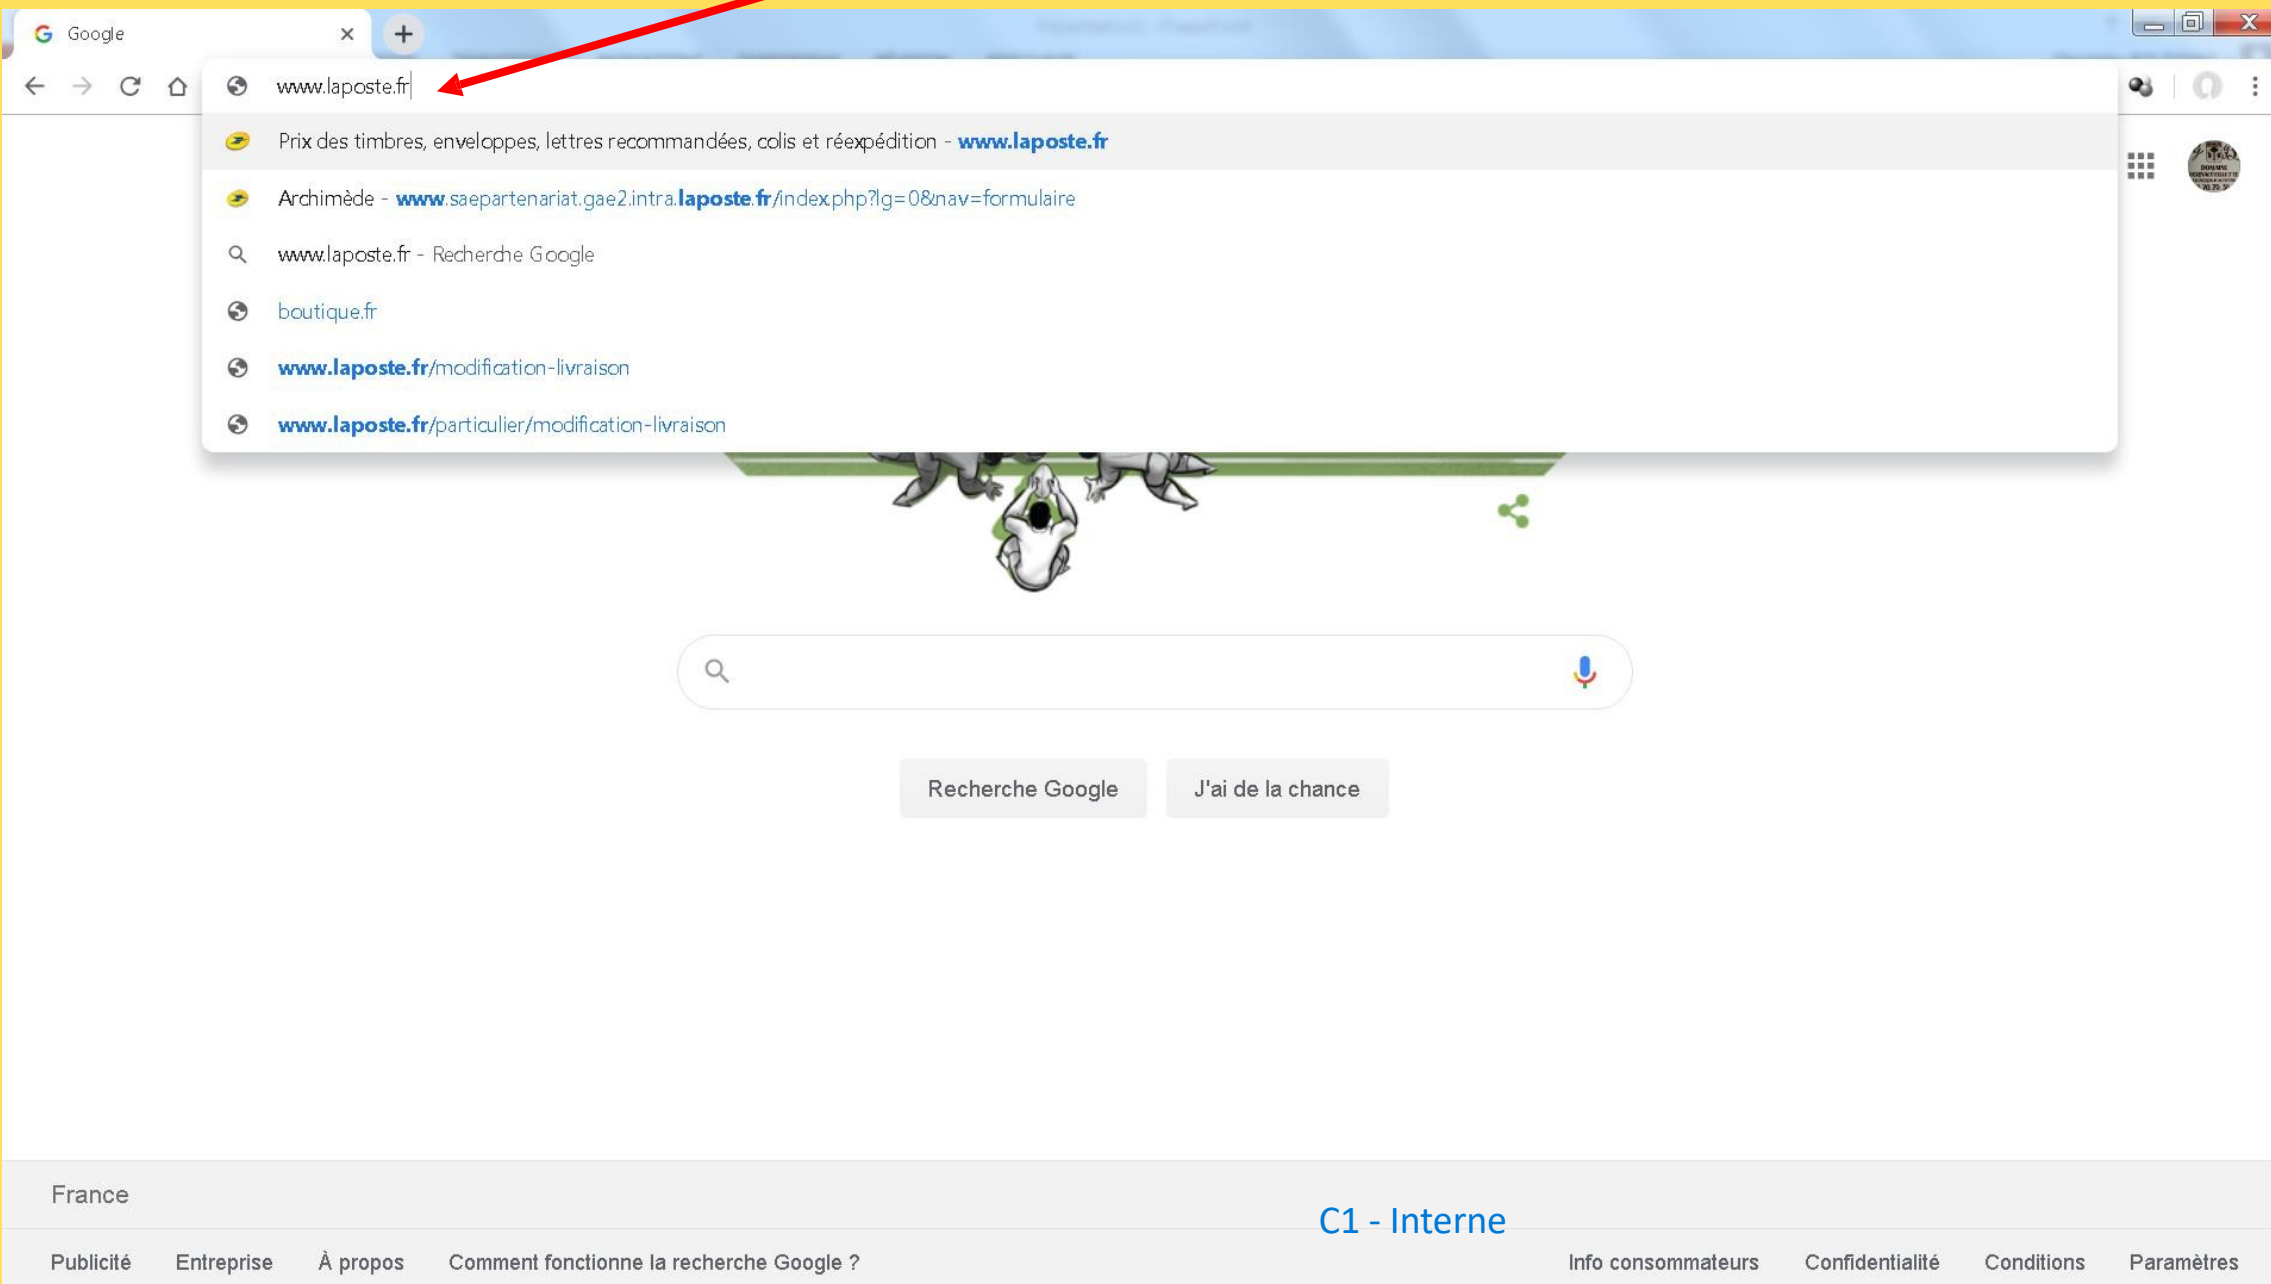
Google

www.laposte.fr

Prix des timbres, enveloppes, lettres recommandées, colis et réexpédition - www.laposte.fr

Archimède - www.saepartenariat.gae2.intra.laposte.fr/index.php?lg=0&nav=formulaire

www.laposte.fr - Recherche Google

boutique.fr

www.laposte.fr/modification-livraison

www.laposte.fr/particulier/modification-livraison

Recherche Google

J'ai de la chance

France

C1 - Interne

Publicité Entreprise À propos Comment fonctionne la recherche Google ? Info consommateurs Confidentialité Conditions Paramètres